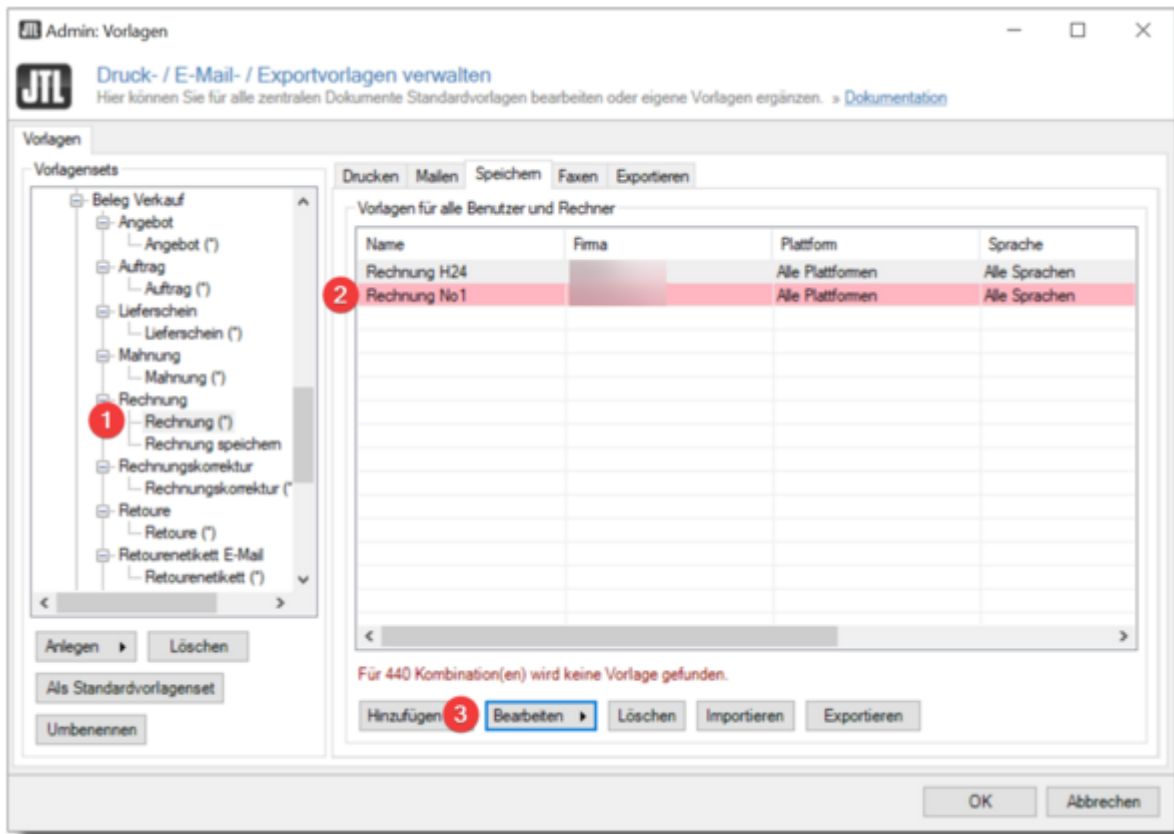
JTL Admin: Vorlagen

JTL

Druck- / E-Mail- / Exportvorlagen verwalten

Hier können Sie für alle zentralen Dokumente Standardvorlagen bearbeiten oder eigene Vorlagen ergänzen. » Dokumentation

Vorlagen

Vorlagensets

Beleg Verkauf
Angebot
Angebot (*)
Auftrag
Auftrag (*)
Lieferschein
Lieferschein (*)
Mahnung
Mahnung (*)
Rechnung
1
Rechnung (*)
Rechnung speichern
Rechnungskorrektur
Rechnungskorrektur (*
Retoure
Retoure (*)
Retourenetikett E-Mail
Retourenetikett (*)

Anlegen ▸ Löschen

Als Standardvorlagenset

Umbenennen

Drucken | Mailen | Speichern | Faxen | Exportieren

Vorlagen für alle Benutzer und Rechner

| Name | Firma | Plattform | Sprache |
|---|---|---|---|
| Rechnung H24 | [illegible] | Alle Plattformen | Alle Sprachen |
| 2 Rechnung No1 | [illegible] | Alle Plattformen | Alle Sprachen |

Für 440 Kombination(en) wird keine Vorlage gefunden.

Hinzufügen 3 Bearbeiten ▸ Löschen Importieren Exportieren

OK Abbrechen